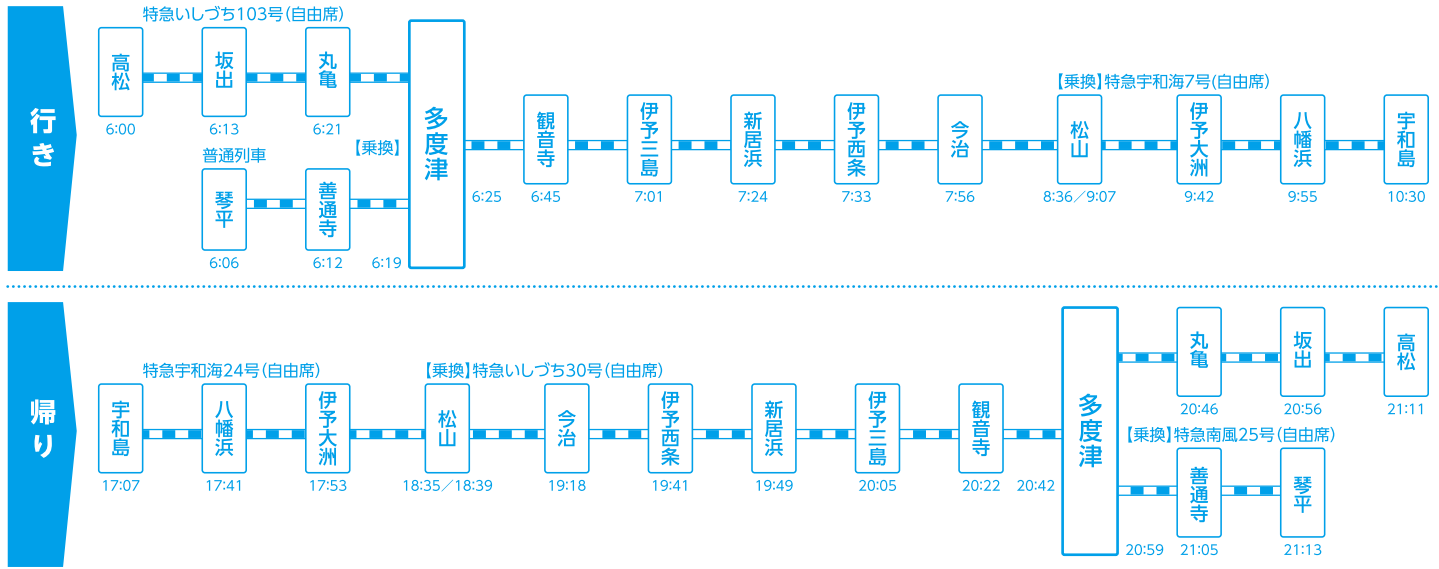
行き

特急いしづち103号(自由席)

高松 6:00
坂出 6:13
丸亀 6:21

普通列車

琴平 6:06
善通寺 6:12
【乗換】 6:19

多度津 6:25

観音寺 6:45
伊予三島 7:01
新居浜 7:24
伊予西条 7:33
今治 7:56

【乗換】特急宇和海7号(自由席)

松山 8:36／9:07
伊予大洲 9:42
八幡浜 9:55
宇和島 10:30

帰り

特急宇和海24号(自由席)

宇和島 17:07
八幡浜 17:41
伊予大洲 17:53

【乗換】特急いしづち30号(自由席)

松山 18:35／18:39
今治 19:18
伊予西条 19:41
新居浜 19:49
伊予三島 20:05
観音寺 20:22

多度津 20:42

丸亀 20:46
坂出 20:56
高松 21:11

【乗換】特急南風25号(自由席)

20:59
善通寺 21:05
琴平 21:13